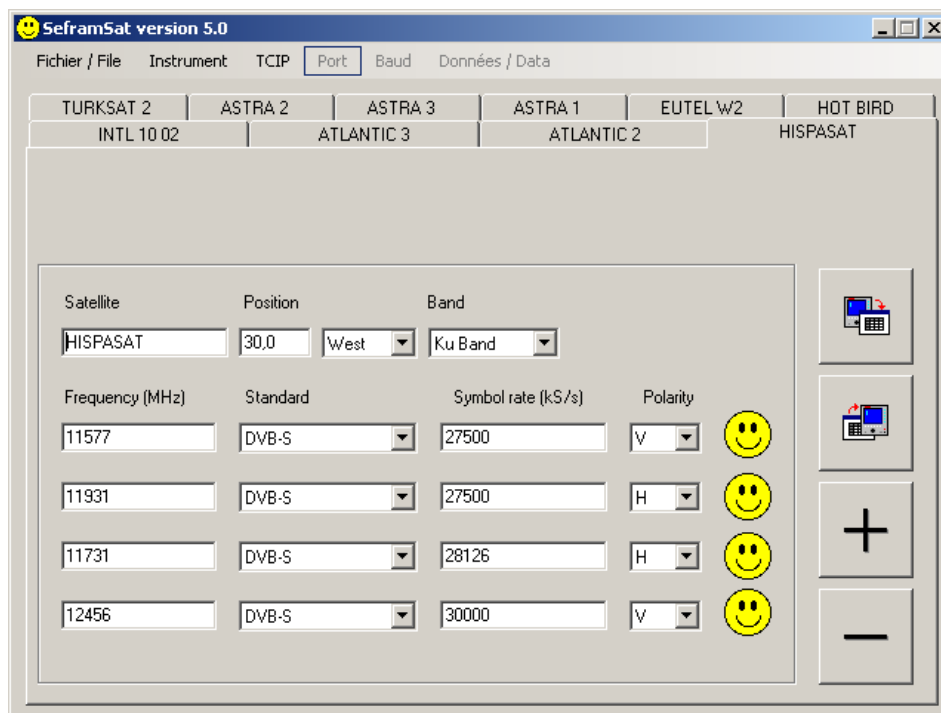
SeframSat version 5.0

Fichier / File Instrument TCIP Port Baud Données / Data

TURKSAT 2 ASTRA 2 ASTRA 3 ASTRA 1 EUTEL W2 HOT BIRD
INTL 10 02 ATLANTIC 3 ATLANTIC 2 HISPASAT

Satellite Position Band
HISPASAT 30,0 West Ku Band

| Frequency (MHz) | Standard | Symbol rate (kS/s) | Polarity |
|---|---|---|---|
| 11577 | DVB-S | 27500 | V |
| 11931 | DVB-S | 27500 | H |
| 11731 | DVB-S | 28126 | H |
| 12456 | DVB-S | 30000 | V |

+
—